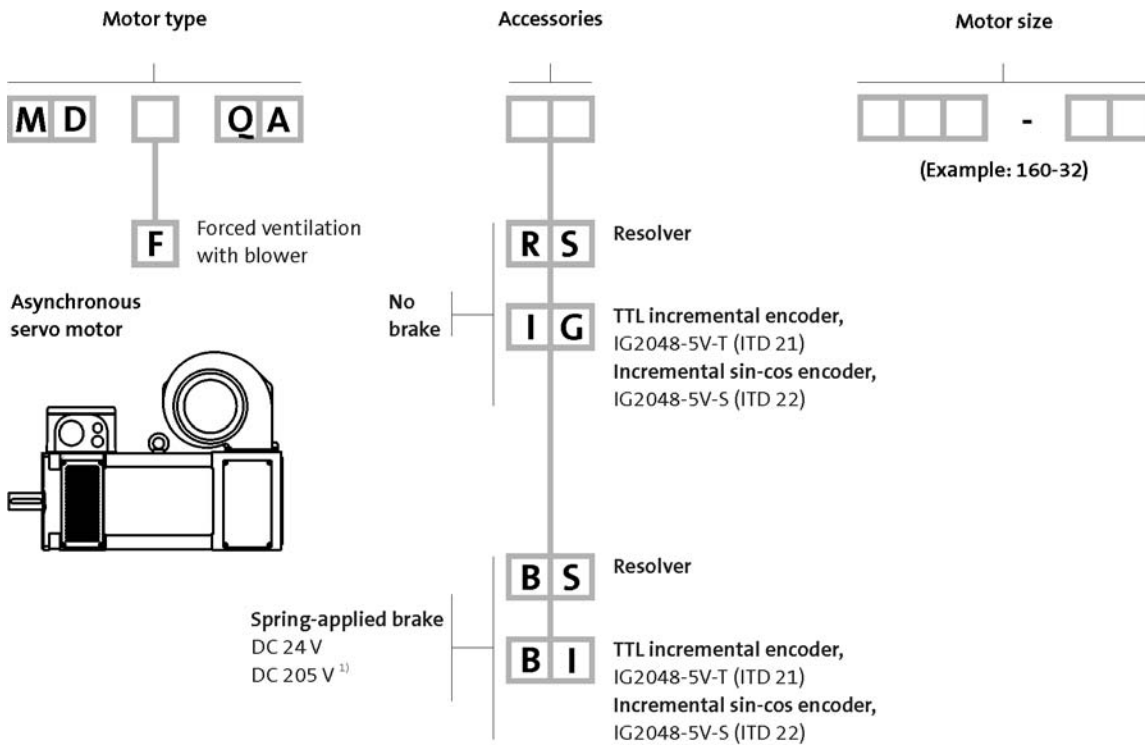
Motor type

Accessories

Motor size

M D

Q A

-

(Example: 160-32)

F Forced ventilation with blower

Asynchronous servo motor

R S Resolver

No brake

I G TTL incremental encoder, IG2048-5V-T (ITD 21)
Incremental sin-cos encoder, IG2048-5V-S (ITD 22)

B S Resolver

Spring-applied brake
DC 24 V
DC 205 V $^{1)}$

B I TTL incremental encoder, IG2048-5V-T (ITD 21)
Incremental sin-cos encoder, IG2048-5V-S (ITD 22)